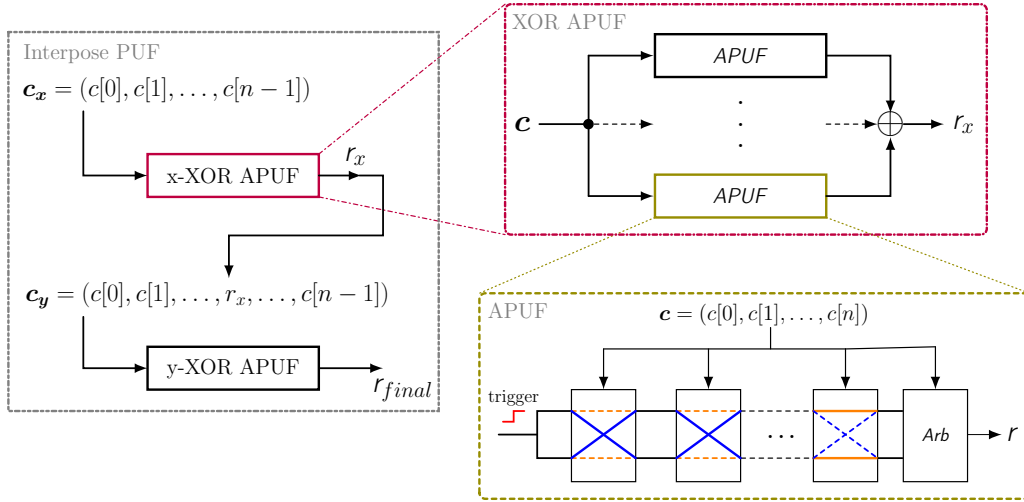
Interpose PUF

$\boldsymbol{c_x} = (c[0], c[1], \ldots, c[n-1])$

x-XOR APUF

$r_x$

$\boldsymbol{c_y} = (c[0], c[1], \ldots, r_x, \ldots, c[n-1])$

y-XOR APUF

$r_{final}$

XOR APUF

$\boldsymbol{c}$

APUF

APUF

$r_x$

APUF

$\boldsymbol{c} = (c[0], c[1], \ldots, c[n])$

trigger

Arb

$r$